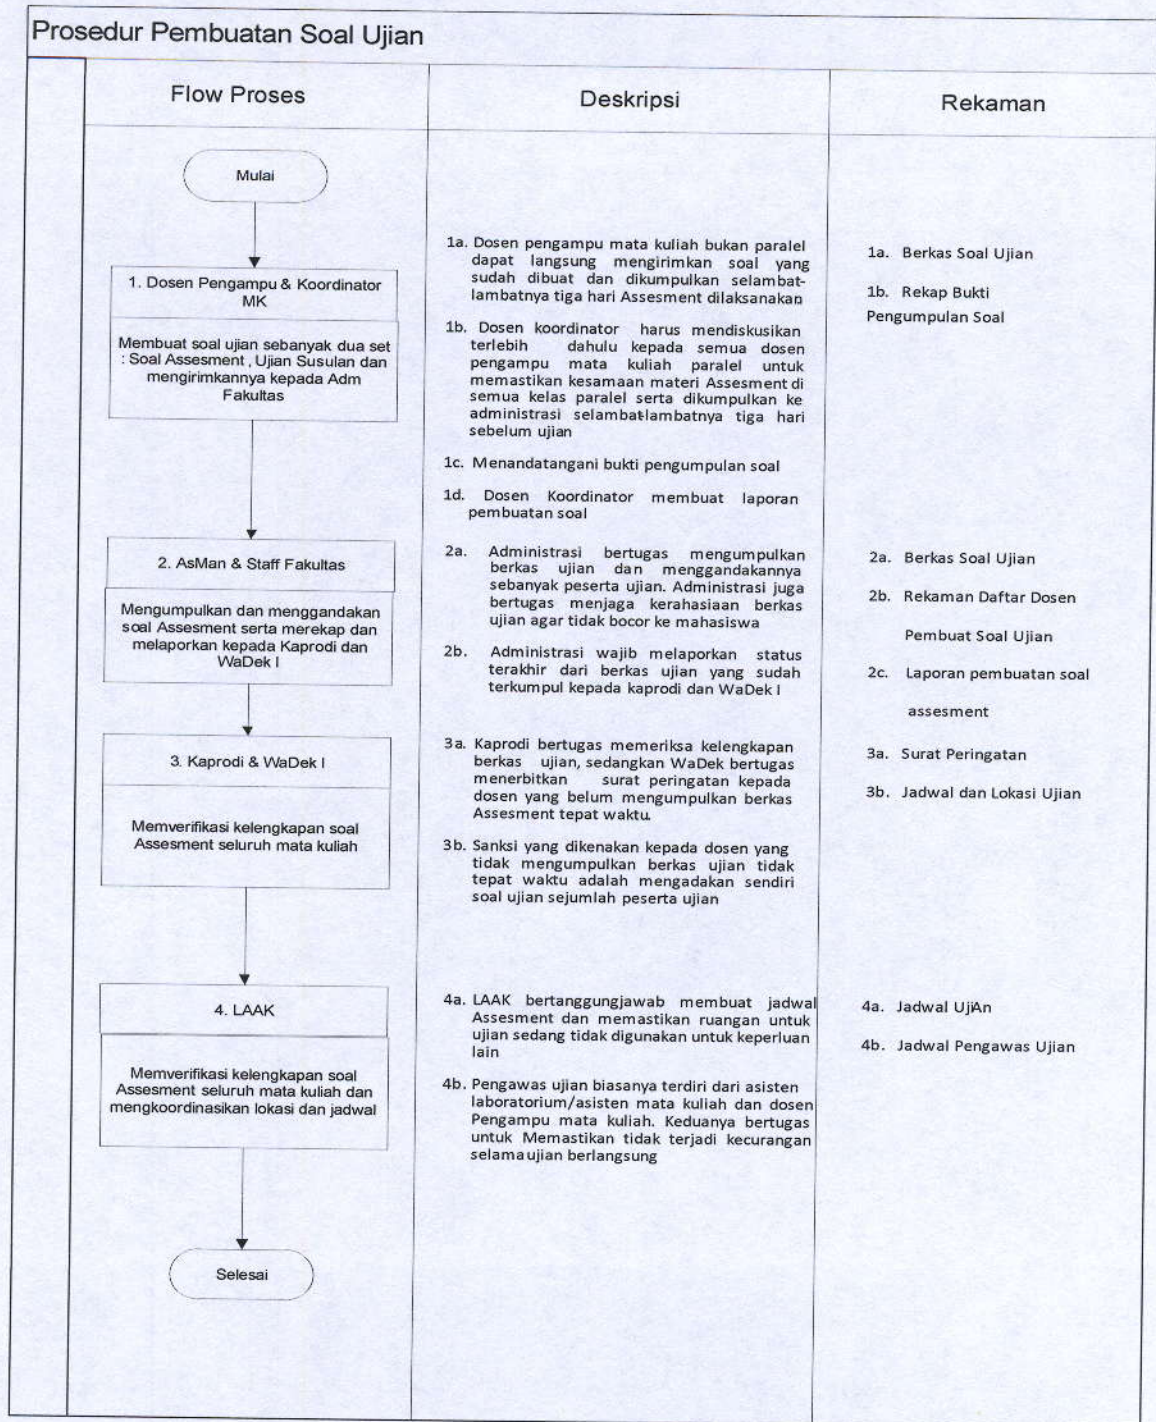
Prosedur Pembuatan Soal Ujian

| Flow Proses | Deskripsi | Rekaman |
|---|---|---|
| Mulai | | |
| 1. Dosen Pengampu & Koordinator MK<br>Membuat soal ujian sebanyak dua set : Soal Assesment , Ujian Susulan dan mengirimkannya kepada Adm Fakultas | 1a. Dosen pengampu mata kuliah bukan paralel dapat langsung mengirimkan soal yang sudah dibuat dan dikumpulkan selambat-lambatnya tiga hari Assesment dilaksanakan<br>1b. Dosen koordinator harus mendiskusikan terlebih dahulu kepada semua dosen pengampu mata kuliah paralel untuk memastikan kesamaan materi Assesment di semua kelas paralel serta dikumpulkan ke administrasi selambatlambatnya tiga hari sebelum ujian<br>1c. Menandatangani bukti pengumpulan soal<br>1d. Dosen Koordinator membuat laporan pembuatan soal | 1a. Berkas Soal Ujian<br>1b. Rekap Bukti Pengumpulan Soal |
| 2. AsMan & Staff Fakultas<br>Mengumpulkan dan menggandakan soal Assesment serta merekap dan melaporkan kepada Kaprodi dan WaDek I | 2a. Administrasi bertugas mengumpulkan berkas ujian dan menggandakannya sebanyak peserta ujian. Administrasi juga bertugas menjaga kerahasiaan berkas ujian agar tidak bocor ke mahasiswa<br>2b. Administrasi wajib melaporkan status terakhir dari berkas ujian yang sudah terkumpul kepada kaprodi dan WaDek I | 2a. Berkas Soal Ujian<br>2b. Rekaman Daftar Dosen Pembuat Soal Ujian<br>2c. Laporan pembuatan soal assesment |
| 3. Kaprodi & WaDek I<br>Memverifikasi kelengkapan soal Assesment seluruh mata kuliah | 3a. Kaprodi bertugas memeriksa kelengkapan berkas ujian, sedangkan WaDek bertugas menerbitkan surat peringatan kepada dosen yang belum mengumpulkan berkas Assesment tepat waktu.<br>3b. Sanksi yang dikenakan kepada dosen yang tidak mengumpulkan berkas ujian tidak tepat waktu adalah mengadakan sendiri soal ujian sejumlah peserta ujian | 3a. Surat Peringatan<br>3b. Jadwal dan Lokasi Ujian |
| 4. LAAK<br>Memverifikasi kelengkapan soal Assesment seluruh mata kuliah dan mengkoordinasikan lokasi dan jadwal | 4a. LAAK bertanggungjawab membuat jadwal Assesment dan memastikan ruangan untuk ujian sedang tidak digunakan untuk keperluan lain<br>4b. Pengawas ujian biasanya terdiri dari asisten laboratorium/asisten mata kuliah dan dosen Pengampu mata kuliah. Keduanya bertugas untuk Memastikan tidak terjadi kecurangan selama ujian berlangsung | 4a. Jadwal UjiAn<br>4b. Jadwal Pengawas Ujian |
| Selesai | | |